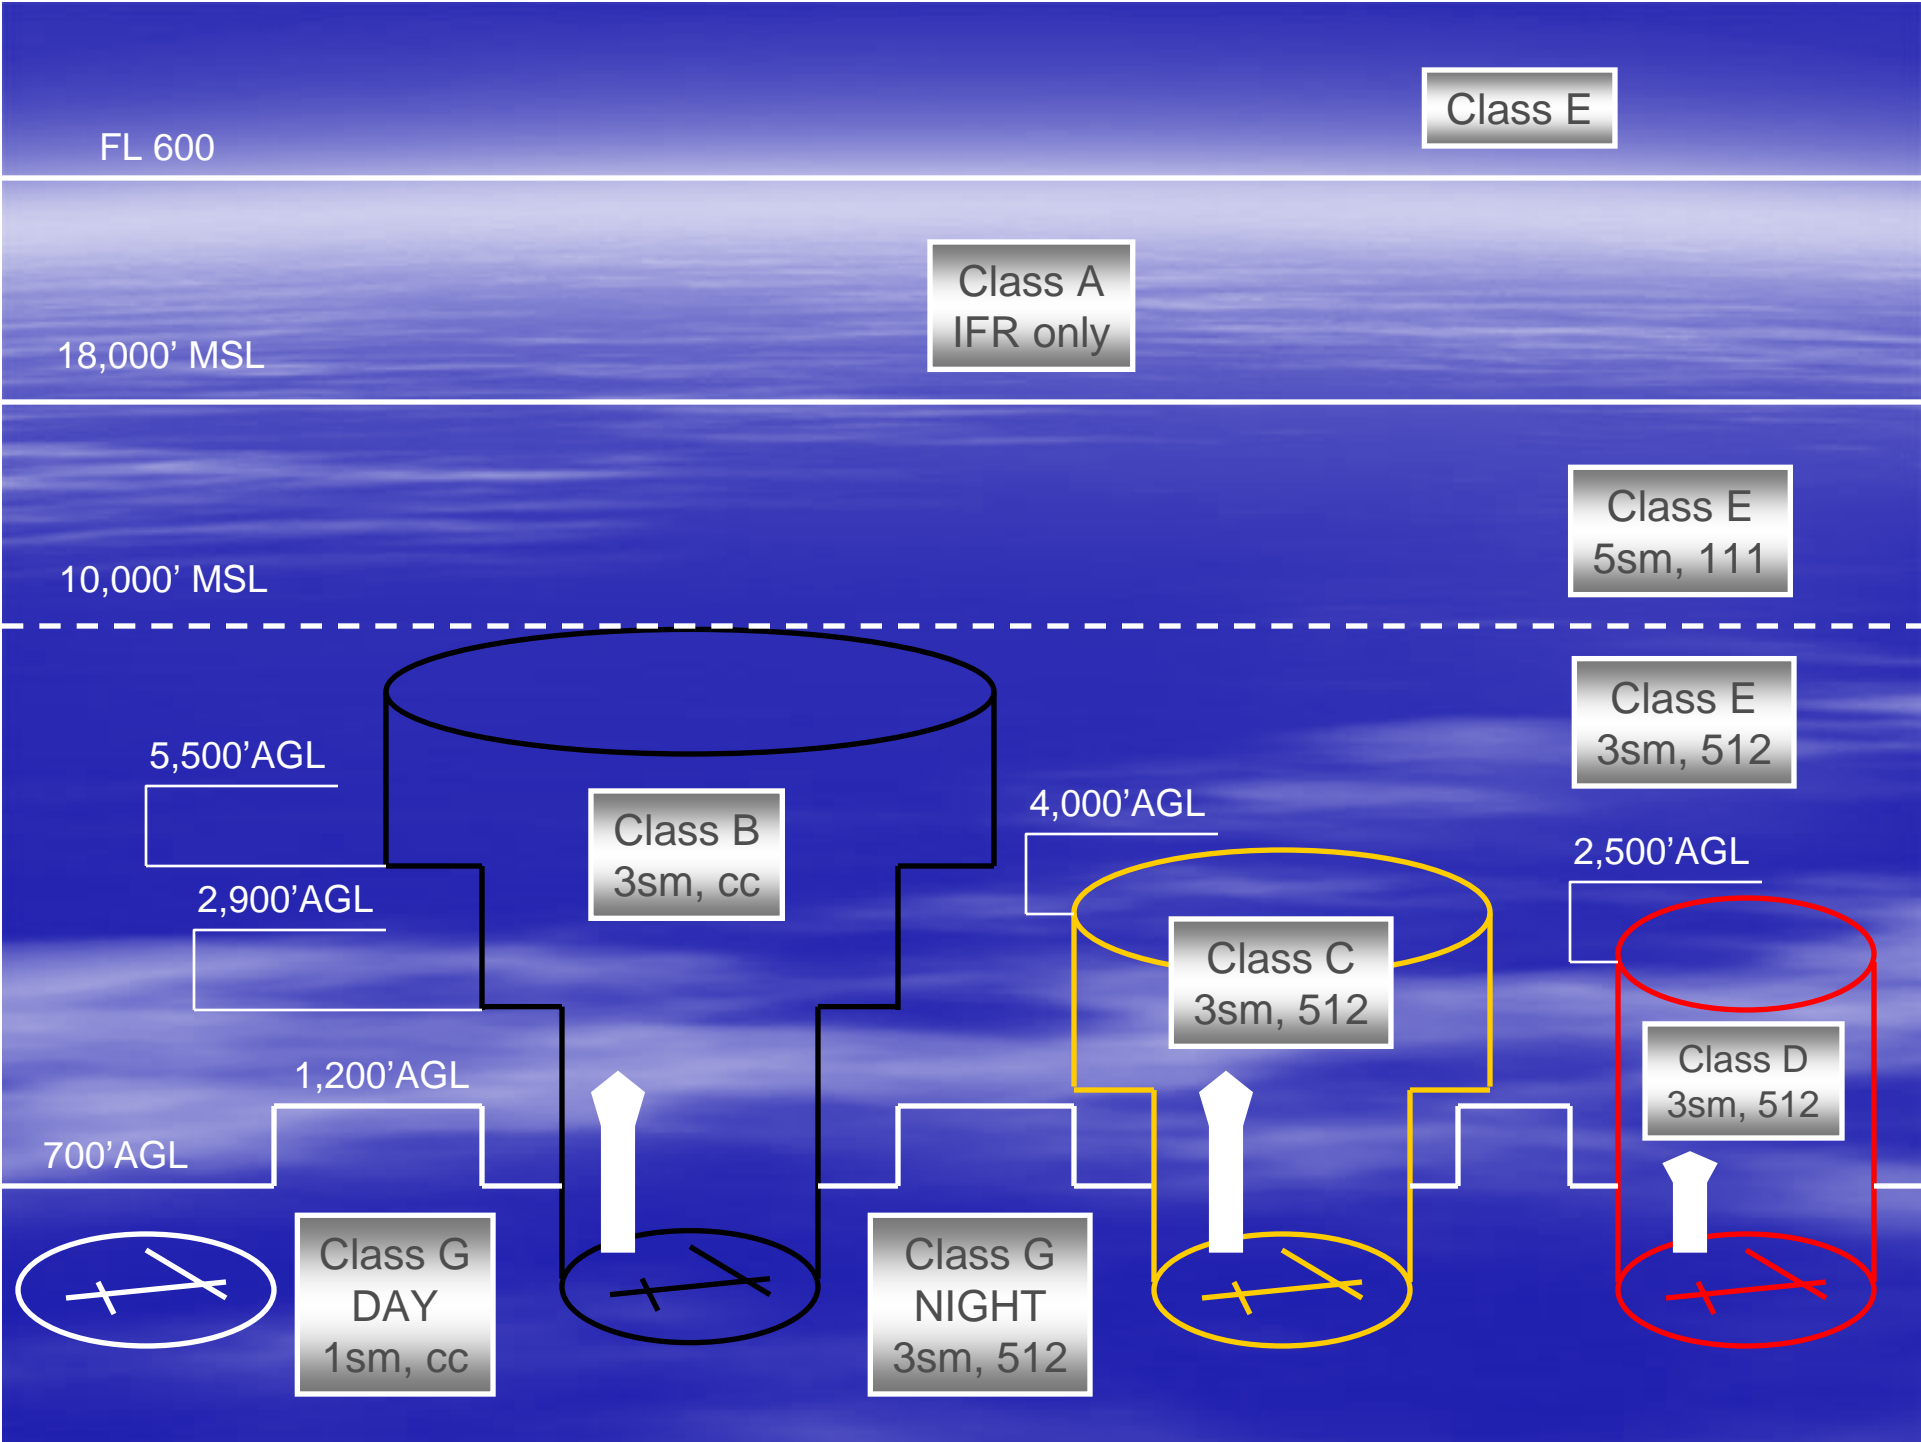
FL 600

Class E

Class A
IFR only

18,000' MSL

Class E
5sm, 111

10,000' MSL

Class E
3sm, 512

5,500'AGL

Class B
3sm, cc

4,000'AGL

2,500'AGL

2,900'AGL

Class C
3sm, 512

Class D
3sm, 512

1,200'AGL

700'AGL

Class G
DAY
1sm, cc

Class G
NIGHT
3sm, 512